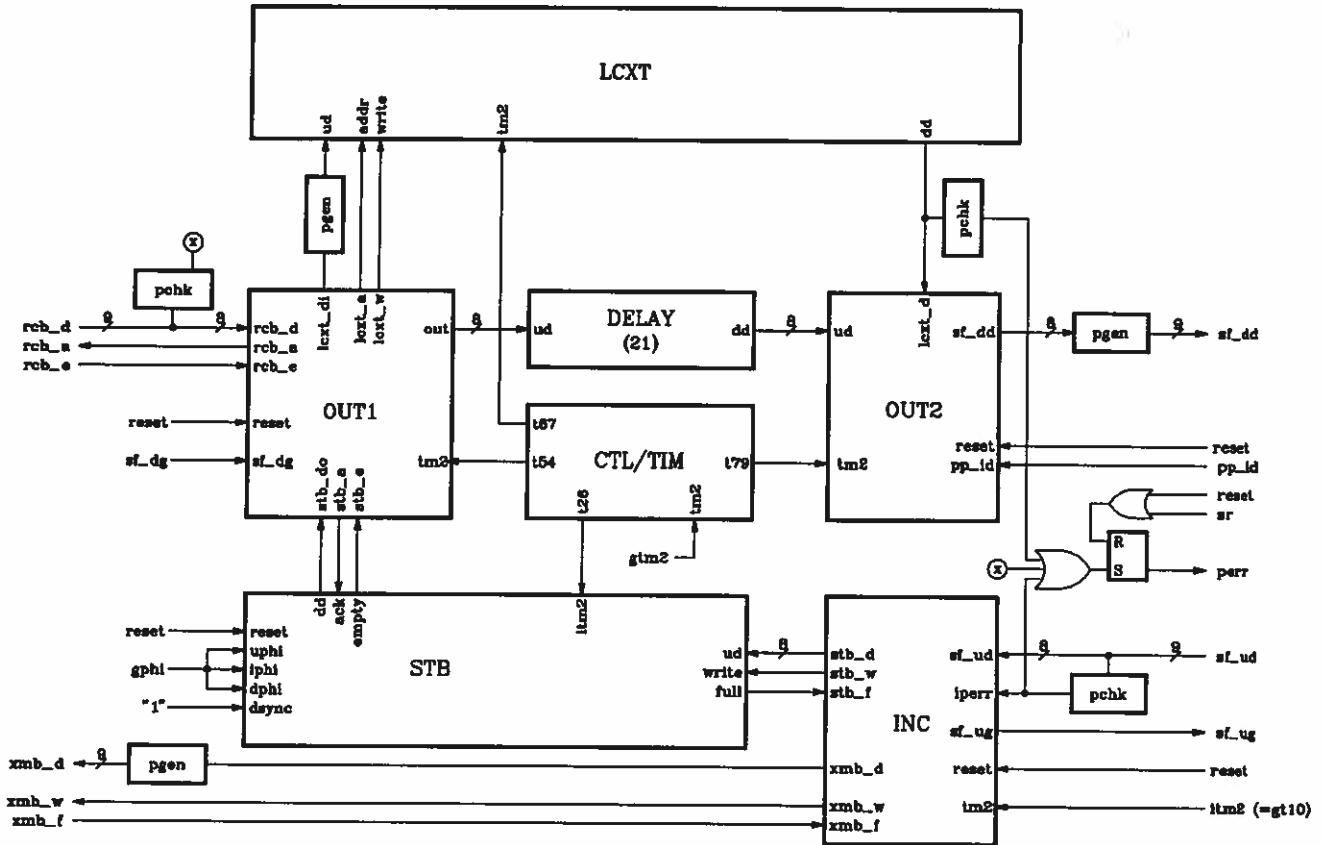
LCXT

ud
addr
write
tm2
dd

pgen
pchk
x
pchk

rcb_d
9
9
rcb_a
rcb_e
rcb_d
rcb_a
rcb_e
lcxt_di
lcxt_a
lcxt_w
out
9
OUT1
reset
reset
sf_dg
sf_dg
tm2
stb_do
stb_a
stb_e

ud
DELAY
(21)
dd
9

t67
CTL/TIM
t54
t79
t26
tm2
gtm2

ud
lcxt_d
sf_dd
9
pgen
9
sf_dd
OUT2
tm2
reset
pp_id
reset
pp_id

reset
sr
R
S
perr
x

dd
ack
empty
reset
reset
uphi
gphi
iphi
dphi
"1"
dsync
STB
itm2
ud
write
full
9

stb_d
stb_w
stb_f
INC
sf_ud
iperr
sf_ug
reset
tm2
9
9
sf_ud
pchk
sf_ug
reset
itm2 (=gt10)

xmb_d
9
pgen
xmb_d
xmb_w
xmb_w
xmb_f
xmb_f